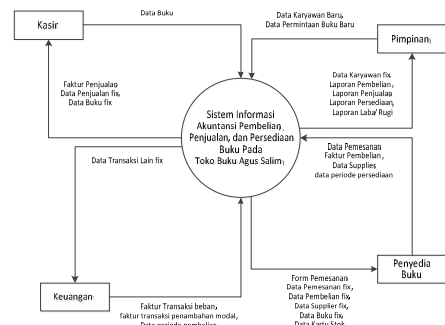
Kasir

Data Buku

Data Karyawan Baru, Data Permintaan Buku Baru

Pimpinan

Faktur Penjualan, Data Penjualan fix, Data Buku fix

Data Karyawan fix, Laporan Pembelian, Laporan Penjualan, Laporan Persediaan, Laporan Laba/Rugi

Sistem Informasi Akuntansi Pembelian, Penjualan, dan Persediaan Buku Pada Toko Buku Agus Salim

Data Transaksi Lain fix

Data Pemesanan, Faktur Pembelian, Data Supplies data periode persediaan

Form Pemesanan, Data Pemesanan fix, Data Pembelian fix, Data Supplier fix, Data Buku fix, Data Kartu Stok

Penyedia Buku

Keuangan

Faktur Transaksi beban, faktur transaksi penambahan modal, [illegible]